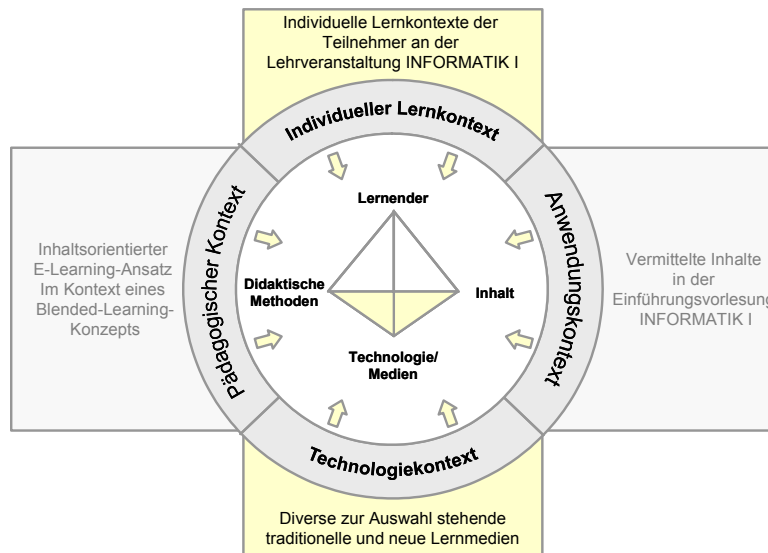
Individuelle Lernkontexte der Teilnehmer an der Lehrveranstaltung INFORMATIK I

Individueller Lernkontext

Inhaltsorientierter E-Learning-Ansatz Im Kontext eines Blended-Learning-Konzepts

Pädagogischer Kontext

Lernender

Didaktische Methoden

Inhalt

Technologie/ Medien

Anwendungskontext

Vermittelte Inhalte in der Einführungsvorlesung INFORMATIK I

Technologiekontext

Diverse zur Auswahl stehende traditionelle und neue Lernmedien